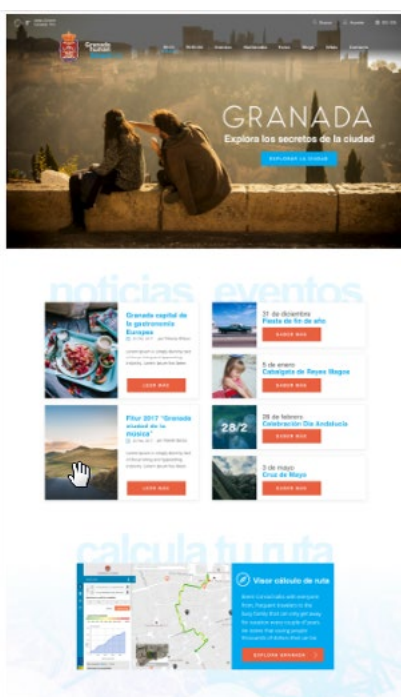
GRANADA
Explora los secretos de la ciudad
EXPLORAR LA CIUDAD

noticias
eventos

Granada capital de la gastronomía Europea
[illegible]
LEER MAS

Fitur 2017 "Granada ciudad de la música"
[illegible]
LEER MAS

31 de diciembre
Fiesta de fin de año
SABER MAS

5 de enero
Cabalgata de Reyes Magos
SABER MAS

28/2
28 de febrero
Celebración Día Andalucía
SABER MAS

3 de mayo
Cruz de Mayo
SABER MAS

calcula tu ruta

Visor cálculo de ruta
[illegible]
EXPLORA GRANADA